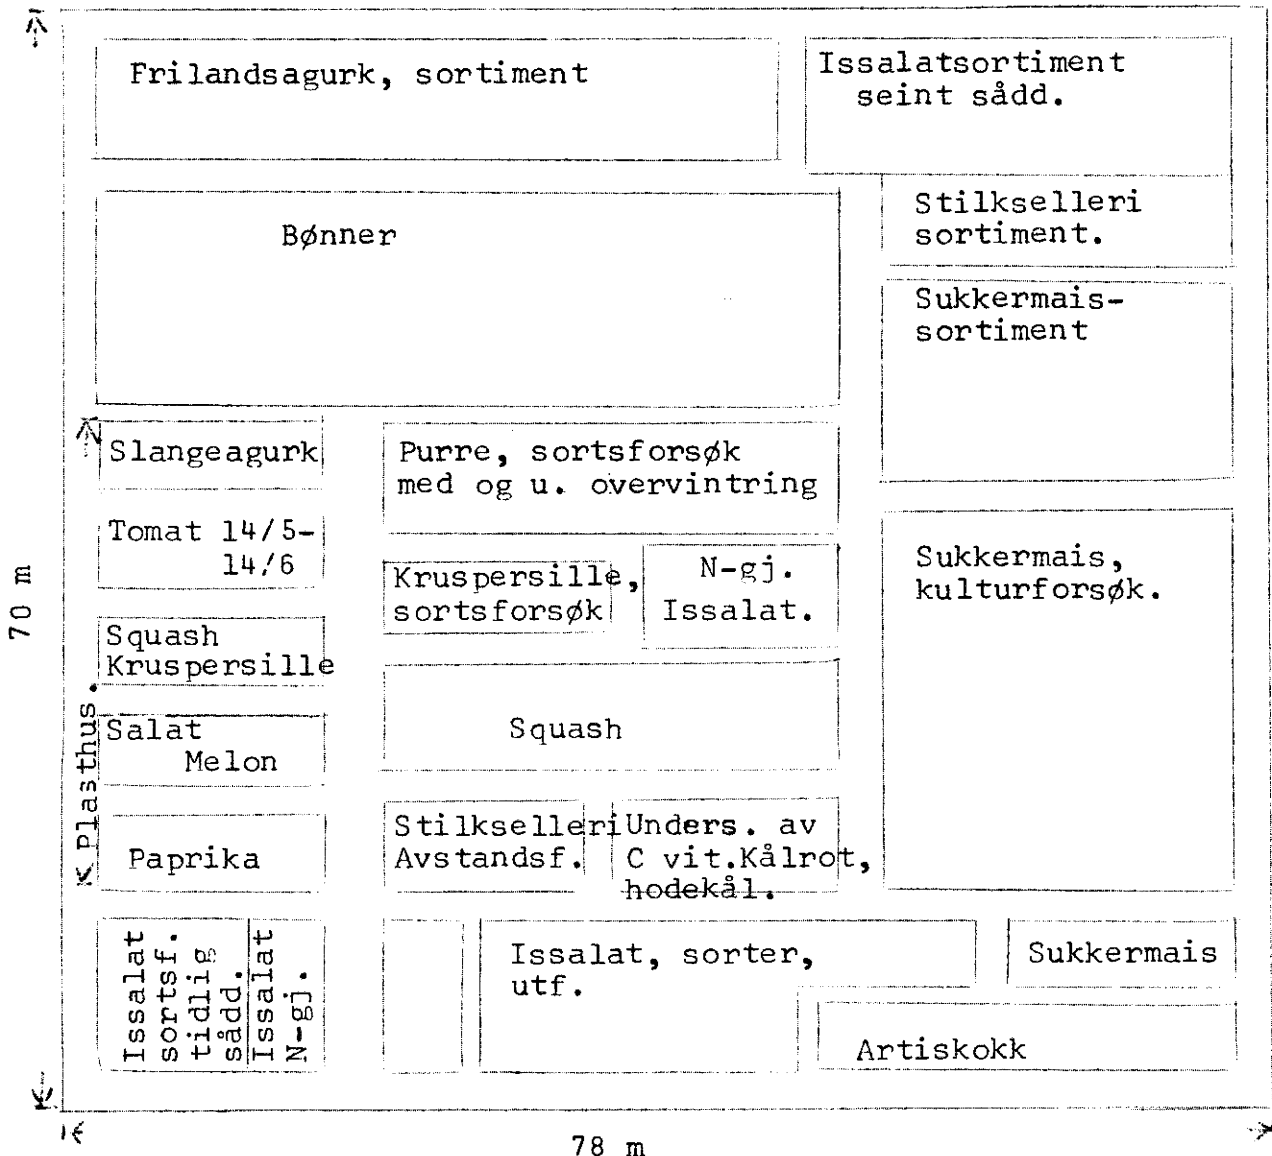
Frilandsagurk, sortiment

Issalatsortiment seint sådd.

Bønner

Stilkselleri sortiment.

Sukkermais-sortiment

Slangeagurk

Purre, sortsforsøk med og u. overvintring

Tomat 14/5-14/6

Kruspersille, sortsforsøk

N-gj. Issalat.

Sukkermais, kulturforsøk.

Squash Kruspersille

70 m

Plasthus

Salat Melon

Squash

Paprika

Stilkselleri Avstandsf.

Unders. av C vit. Kålrot, hodekål.

Issalat sortsf. tidlig sådd.

Issalat N-gj.

Issalat, sorter, utf.

Sukkermais

Artiskokk

78 m